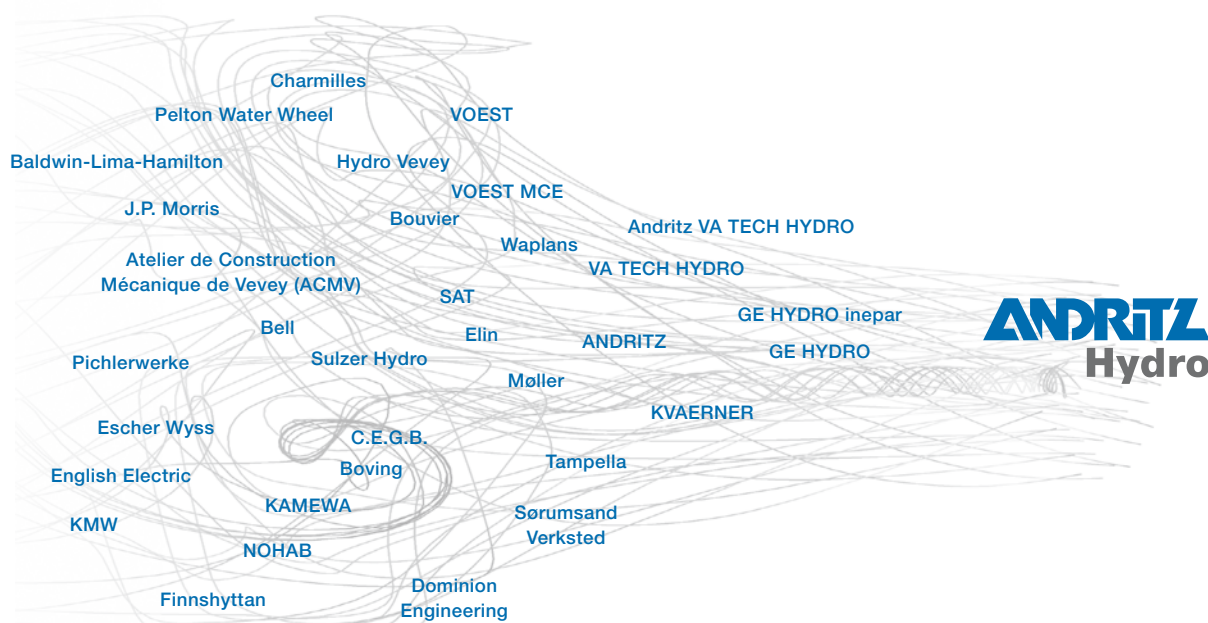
Charmilles

Pelton Water Wheel

VOEST

Baldwin-Lima-Hamilton

Hydro Vevey

VOEST MCE

J.P. Morris

Bouvier

Andritz VA TECH HYDRO

Waplans

Atelier de Construction Mécanique de Vevey (ACMV)

VA TECH HYDRO

SAT

GE HYDRO inepar

ANDRITZ Hydro

Bell

Elin

ANDRITZ

GE HYDRO

Pichlerwerke

Sulzer Hydro

Møller

KVAERNER

Escher Wyss

C.E.G.B.

Tampella

English Electric

Boving

KAMEWA

Sørumsand Verksted

KMW

NOHAB

Dominion Engineering

Finnshyttan